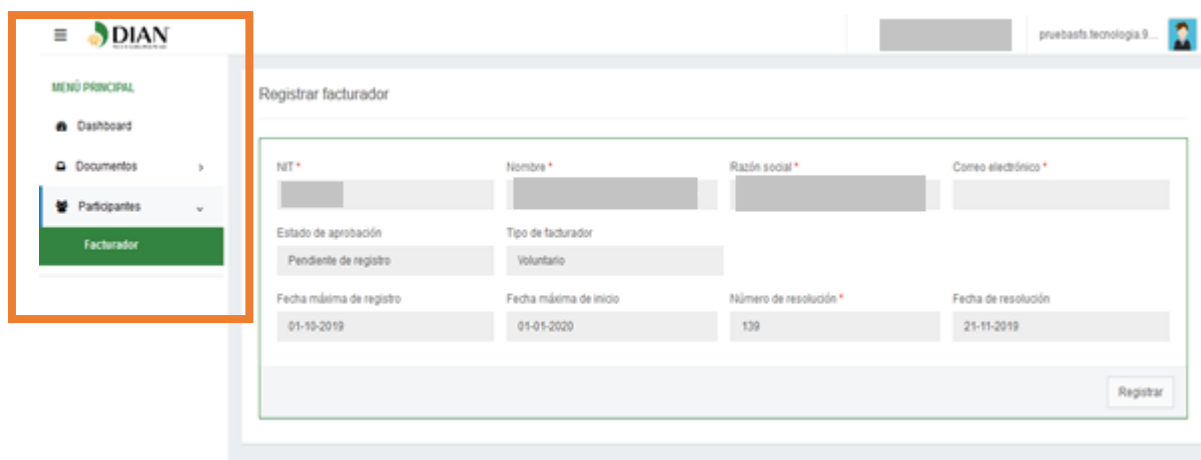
DIAN

pruebasfs.tecnologia.9...

MENÚ PRINCIPAL

Dashboard

Documentos

Participantes

Facturador

Registrar facturador

NIT *

Nombre *

Razón social *

Correo electrónico *

Estado de aprobación

Pendiente de registro

Tipo de facturador

Voluntario

Fecha máxima de registro

01-10-2019

Fecha máxima de inicio

01-01-2020

Número de resolución *

139

Fecha de resolución

21-11-2019

Registrar